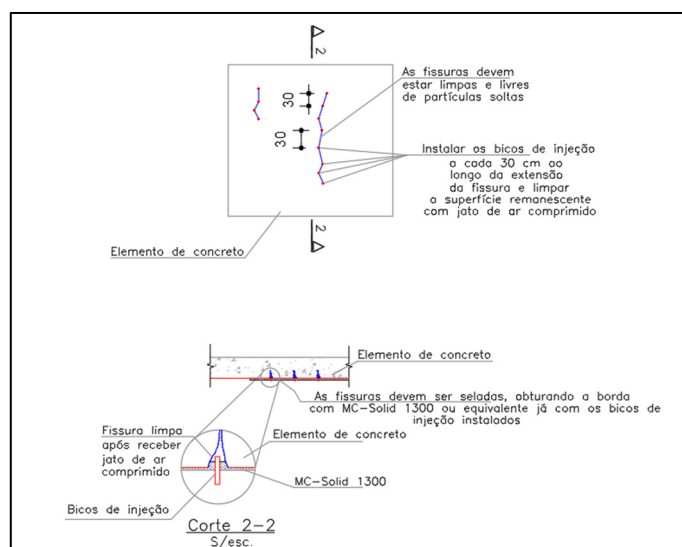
2

As fissuras devem estar limpas e livres de partículas soltas

30

30

Instalar os bicos de injeção a cada 30 cm ao longo da extensão da fissura e limpar a superfície remanescente com jato de ar comprimido

2

Elemento de concreto

Elemento de concreto

As fissuras devem ser seladas, obturando a borda com MC-Solid 1300 ou equivalente já com os bicos de injeção instalados

Fissura limpa após receber jato de ar comprimido

Elemento de concreto

MC-Solid 1300

Bicos de injeção

Corte 2-2
S/esc.